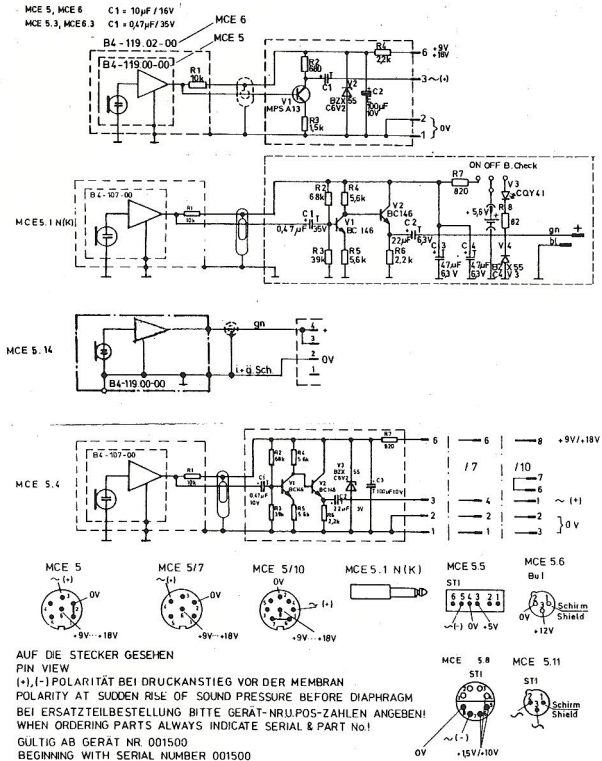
MCE 5, MCE 6 C1 = 10µF / 16V
MCE 5.3, MCE 6.3 C1 = 0,47µF / 35V

MCE 6
B4-119.02-00
MCE 5
B4-119.00-00
R1 10k
R2 680
R4 2,2k
C1
V1 MPS A13
V2 BZX 55 C6V2
C2 100µF 10V
R3 1,5k
6 } +9V +18V
3 ~(+)
2
1 } 0V

ON OFF B. Check
R7 820
V3 CQY41
R8 82
+5,6V
V4 BZX 55
R2 68k
R4 5,6k
V2 BC146
C1 0,47µF 35V
V1 BC 146
C2 22µF 6,3V
R3 39k
R5 5,6k
R6 2,2k
C3 47µF 63V
C4 47µF 63V
MCE 5.1 N(K)
B4-107-00
R1 10k
gn
bl

MCE 5.14
gn
4
3
2 0V
1
i.g. Sch.
B4-119.00-00

MCE 5.4
B4-107-00
R1 10k
R7 820
C1 0,47µF 10V
R2 68k
R4 5,6k
V1 BC146
V2 BC146
V3 BZX C6V2
55
C3 100µF 10V
C2 22µF
R3 39k
R5 5,6k
R6 2,2k
3V
6
6
8 +9V/+18V
/7
/10
7
6
3
4
1 ~ (+)
2
2
2
1
3
1 } 0V

MCE 5
(+)
0V
+9V···+18V
MCE 5/7
(+)
0V
+9V···+18V
MCE 5/10
0V
(+)
+9V···+18V
MCE 5.1 N(K)
MCE 5.5
ST1
6 5 4 3 2 1
~(-) 0V +5V
MCE 5.6
Bu1
Schirm Shield
0V ~(-)
+12V

AUF DIE STECKER GESEHEN
PIN VIEW
(+),(-) POLARITÄT BEI DRUCKANSTIEG VOR DER MEMBRAN
POLARITY AT SUDDEN RISE OF SOUND PRESSURE BEFORE DIAPHRAGM
BEI ERSATZTEILBESTELLUNG BITTE GERÄT-NR.U.POS-ZAHLEN ANGEBEN!
WHEN ORDERING PARTS ALWAYS INDICATE SERIAL & PART No.!
GÜLTIG AB GERÄT NR. 001500
BEGINNING WITH SERIAL NUMBER 001500

MCE 5.8
ST1
~(-)
0V
+1,5V/+10V
MCE 5.11
ST1
Schirm Shield